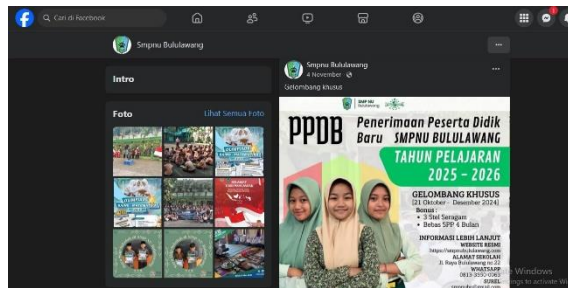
Cari di Facebook

Smpnu Bululawang

Intro

Foto

Lihat Semua Foto

Smpnu Bululawang
4 November

Gelombang khusus

SMP NU

PPDB

Penerimaan Peserta Didik Baru SMPNU BULULAWANG

TAHUN PELAJARAN 2025 - 2026

GELOMBANG KHUSUS
[21 Oktober - Desember 2024]

Bonus :
• 3 Stel Seragam
• Bebas SPP 6 Bulan

INFORMASI LEBIH LANJUT

WEBSITE RESMI
https://smpnubululawang.sch.id

ALAMAT SEKOLAH
Jl. Raya Bululawang no.32

WHATSAPP
0813-3050-0363

EMAIL
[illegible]

Activate Windows
Go to Settings to activate Windows.